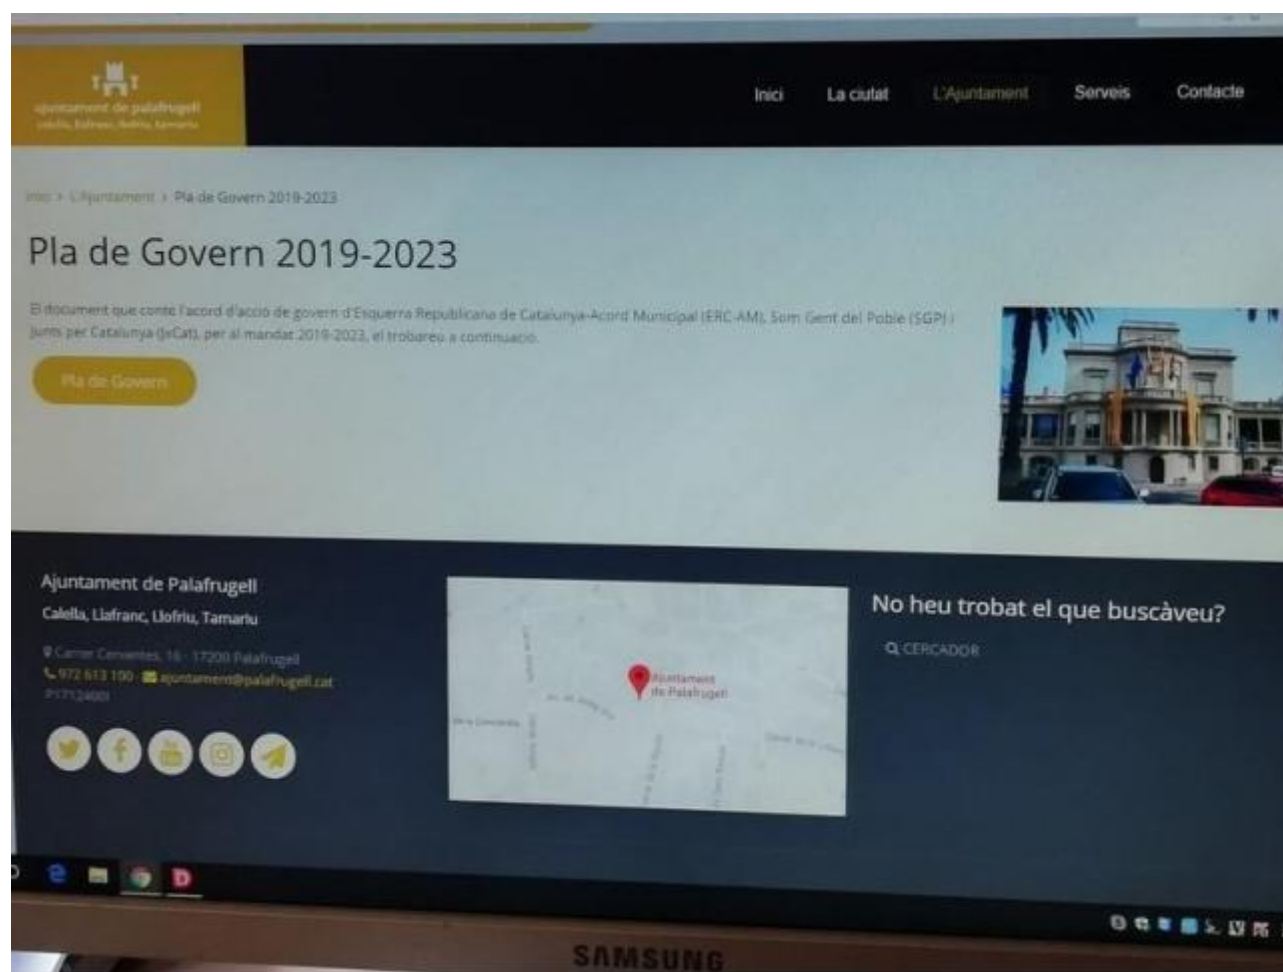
ajuntament de palafrugell
Calella, Llafranc, Llofriu, Tamariu

Inici La ciutat L'Ajuntament Serveis Contacte

Inici > L'Ajuntament > Pla de Govern 2019-2023

Pla de Govern 2019-2023

El document que conté l'acord d'acció de govern d'Esquerra Republicana de Catalunya-Acord Municipal (ERC-AM), Som Gent del Poble (SGP) i Junts per Catalunya (JxCat), per al mandat 2019-2023, el trobareu a continuació.

Pla de Govern

Ajuntament de Palafrugell
Calella, Llafranc, Llofriu, Tamariu
Carrer Cervantes, 16 · 17200 Palafrugell
972 613 100 · ajuntament@palafrugell.cat
P1712400I

Ajuntament de Palafrugell

No heu trobat el que buscàveu?
CERCADOR

SAMSUNG